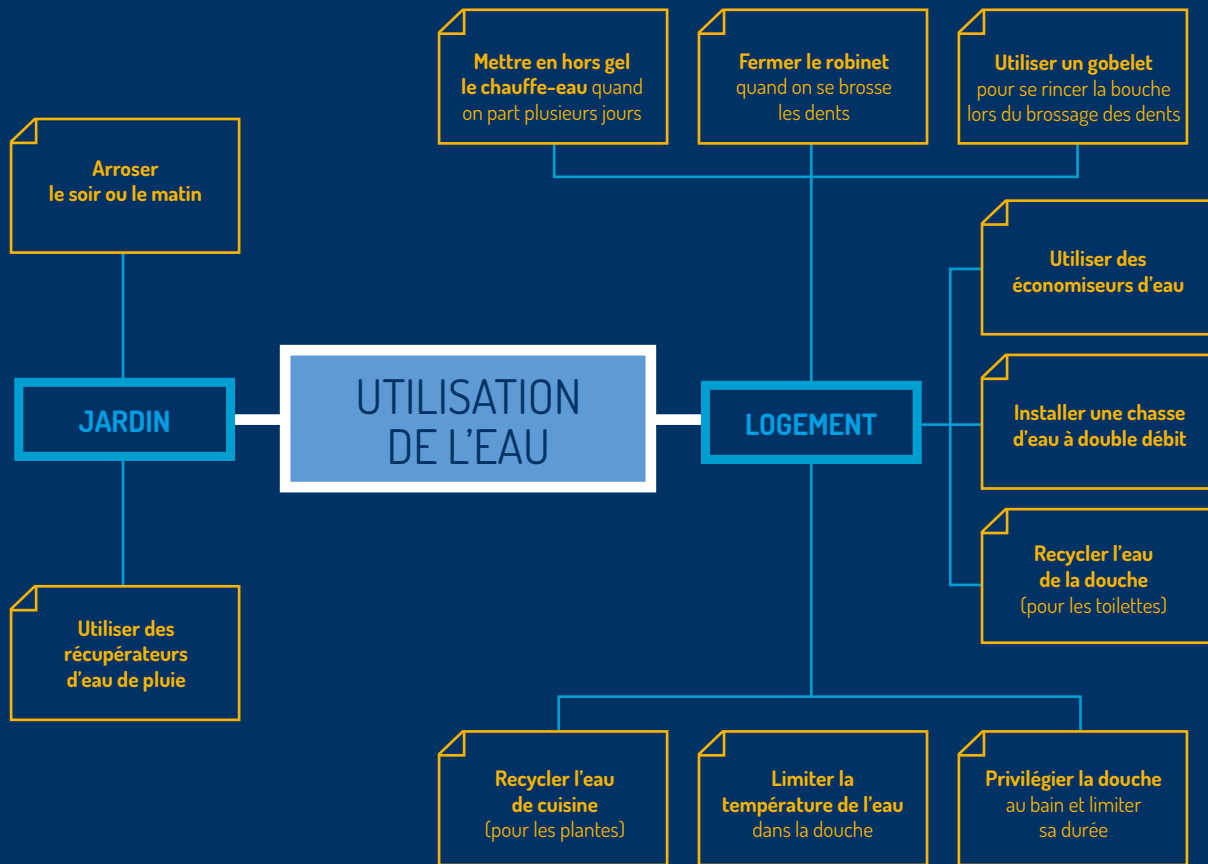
Mettre en hors gel le chauffe-eau quand on part plusieurs jours

Fermer le robinet quand on se brosse les dents

Utiliser un gobelet pour se rincer la bouche lors du brossage des dents

Arroser le soir ou le matin

Utiliser des économiseurs d'eau

JARDIN

UTILISATION DE L'EAU

LOGEMENT

Installer une chasse d'eau à double débit

Recycler l'eau de la douche (pour les toilettes)

Utiliser des récupérateurs d'eau de pluie

Recycler l'eau de cuisine (pour les plantes)

Limiter la température de l'eau dans la douche

Privilégier la douche au bain et limiter sa durée